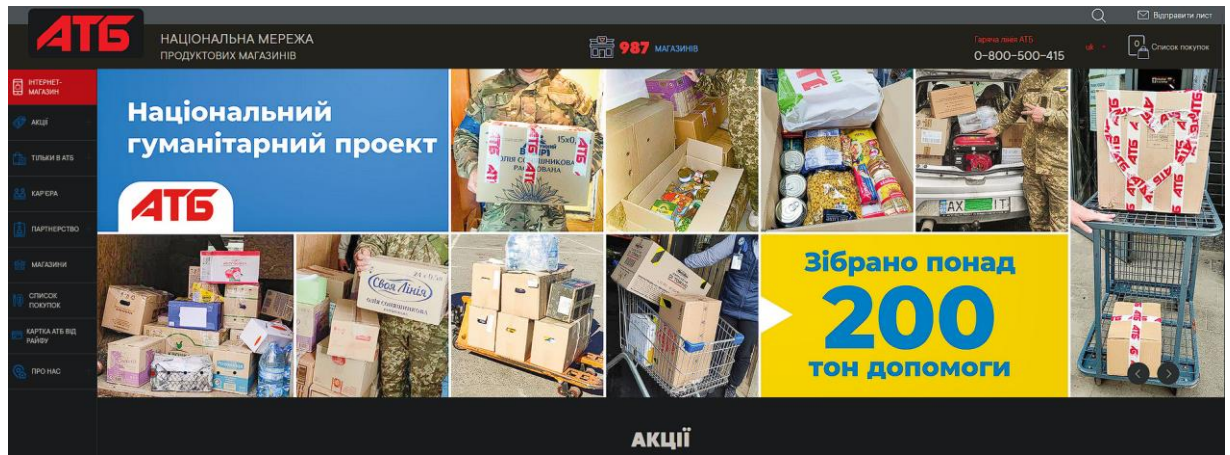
Відправити лист

АТБ

НАЦІОНАЛЬНА МЕРЕЖА ПРОДУКТОВИХ МАГАЗИНІВ

987 МАГАЗИНІВ

Гаряча лінія АТБ
0-800-500-415

uk

Список покупок

ІНТЕРНЕТ-МАГАЗИН
АКЦІЇ
ТІЛЬКИ В АТБ
КАР'ЄРА
ПАРТНЕРСТВО
МАГАЗИНИ
СПИСОК ПОКУПОК
КАРТКА АТБ ВІД РАЙФУ
ПРО НАС

Національний гуманітарний проект

АТБ

Зібрано понад 200 тон допомоги

АКЦІЇ